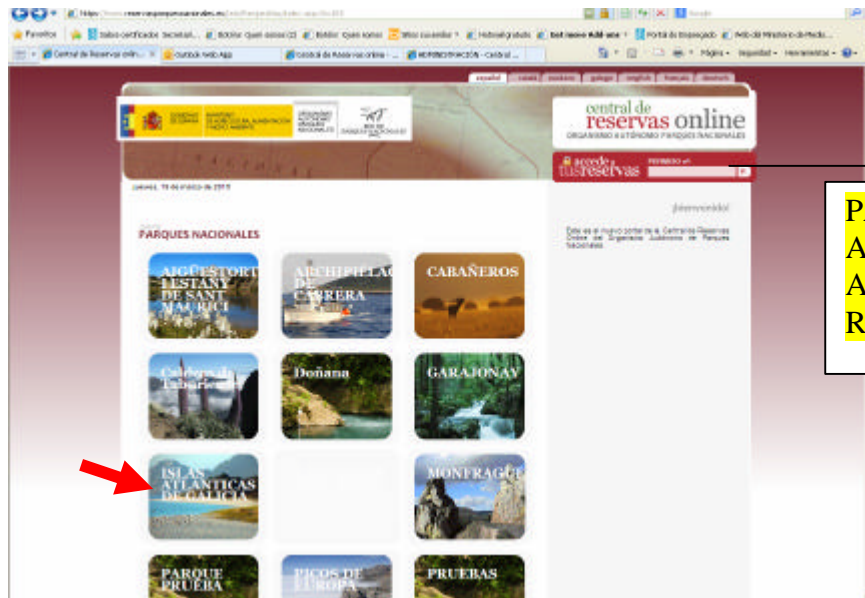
Favoritos

Central de Reservas onlin... | Outlook Web App | Central de Reservas online - ... | RESERVAS - Central ...

Página · Seguridad · Herramientas ·

español | català | euskara | galego | english | français | deutsch

GOBIERNO DE ESPAÑA | MINISTERIO DE AGRICULTURA, ALIMENTACIÓN Y MEDIO AMBIENTE | ORGANISMO AUTÓNOMO PARQUES NACIONALES

central de reservas online
ORGANISMO AUTÓNOMO PARQUES NACIONALES

accede a tus reservas

PA
A
A
R

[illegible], 19 de marzo de 2015

PARQUES NACIONALES

¡Bienvenido!

Este es el nuevo portal de la Central de Reservas Online del Organismo Autónomo de Parques Nacionales.

AIGÜESTORTES I ESTANY DE SANT MAURICI

ARCHIPIÉLAGO DE CABRERA

CABAÑEROS

Caldera de Taburiente

Doñana

GARAJONAY

ISLAS ATLÁNTICAS DE GALICIA

MONFRAGÜE

PARQUE PRUEBA

PICOS DE EUROPA

PRUEBAS